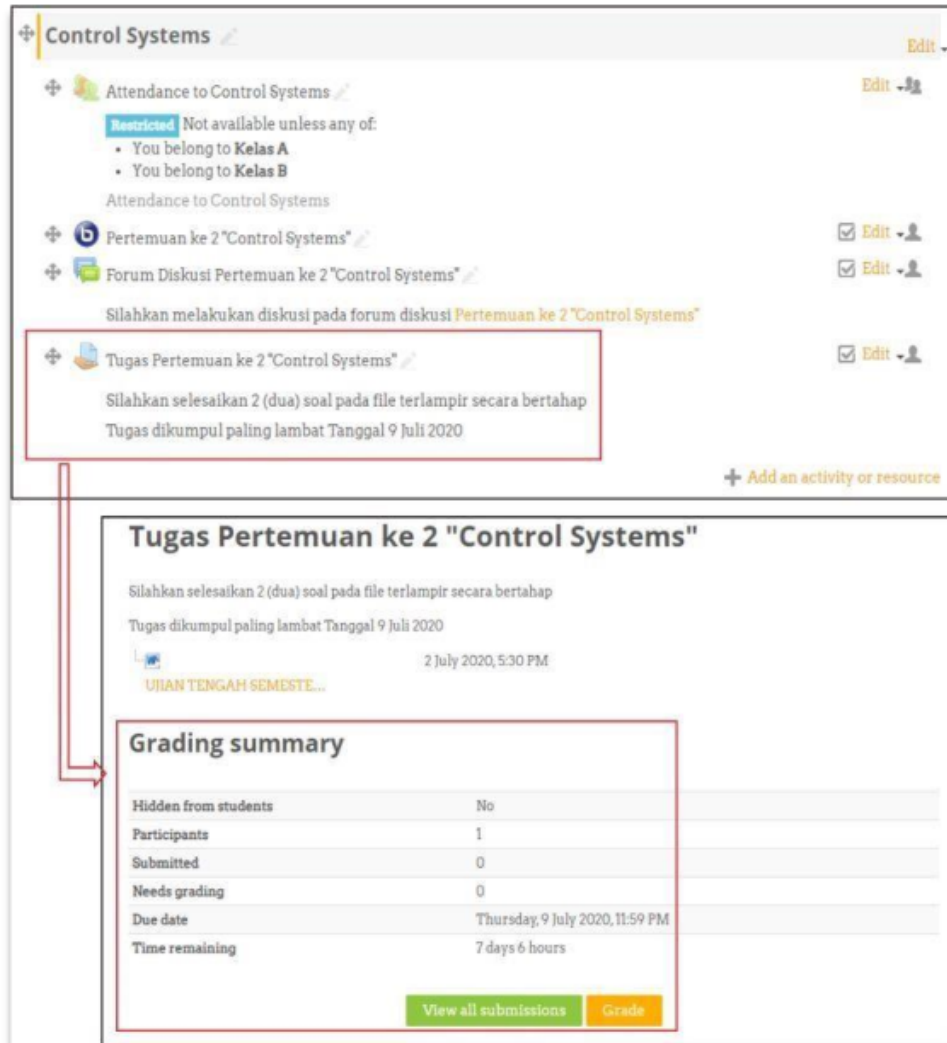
Control Systems

Edit

Attendance to Control Systems

Edit

Restricted Not available unless any of:
- You belong to Kelas A
- You belong to Kelas B

Attendance to Control Systems

Pertemuan ke 2 "Control Systems"

Edit

Forum Diskusi Pertemuan ke 2 "Control Systems"

Edit

Silahkan melakukan diskusi pada forum diskusi Pertemuan ke 2 "Control Systems"

Tugas Pertemuan ke 2 "Control Systems"

Edit

Silahkan selesaikan 2 (dua) soal pada file terlampir secara bertahap

Tugas dikumpul paling lambat Tanggal 9 Juli 2020

Add an activity or resource

Tugas Pertemuan ke 2 "Control Systems"

Silahkan selesaikan 2 (dua) soal pada file terlampir secara bertahap

Tugas dikumpul paling lambat Tanggal 9 Juli 2020

UJIAN TENGAH SEMESTE...

2 July 2020, 5:30 PM

Grading summary

| | |
|---|---|
| Hidden from students | No |
| Participants | 1 |
| Submitted | 0 |
| Needs grading | 0 |
| Due date | Thursday, 9 July 2020, 11:59 PM |
| Time remaining | 7 days 6 hours |

View all submissions Grade